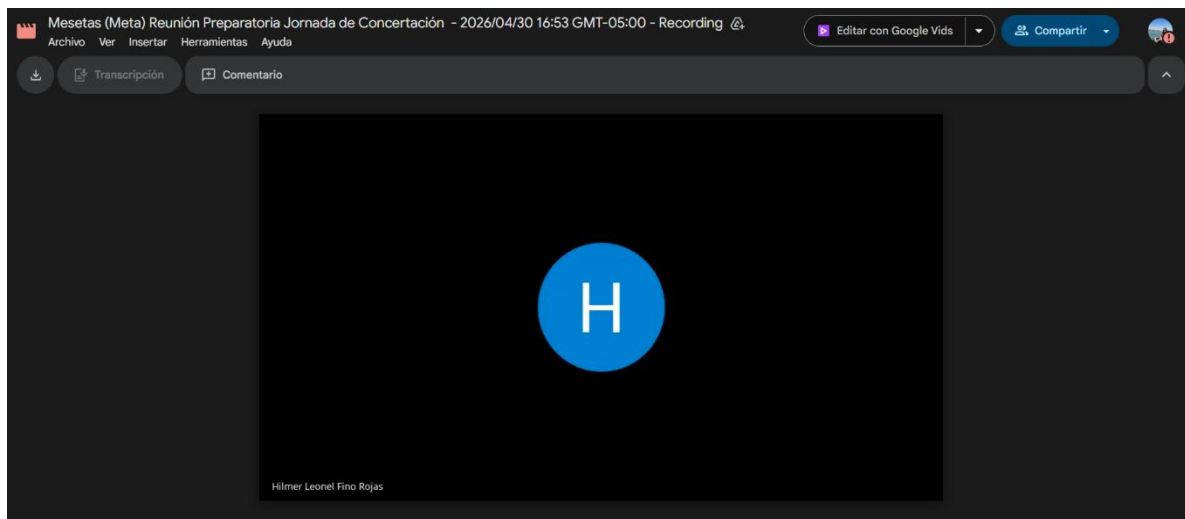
Mesetas (Meta) Reunión Preparatoria Jornada de Concertación - 2026/04/30 16:53 GMT-05:00 - Recording

Archivo Ver Insertar Herramientas Ayuda

Editar con Google Vids

Compartir

Transcripción

Comentario

H

Hilmer Leonel Fino Rojas